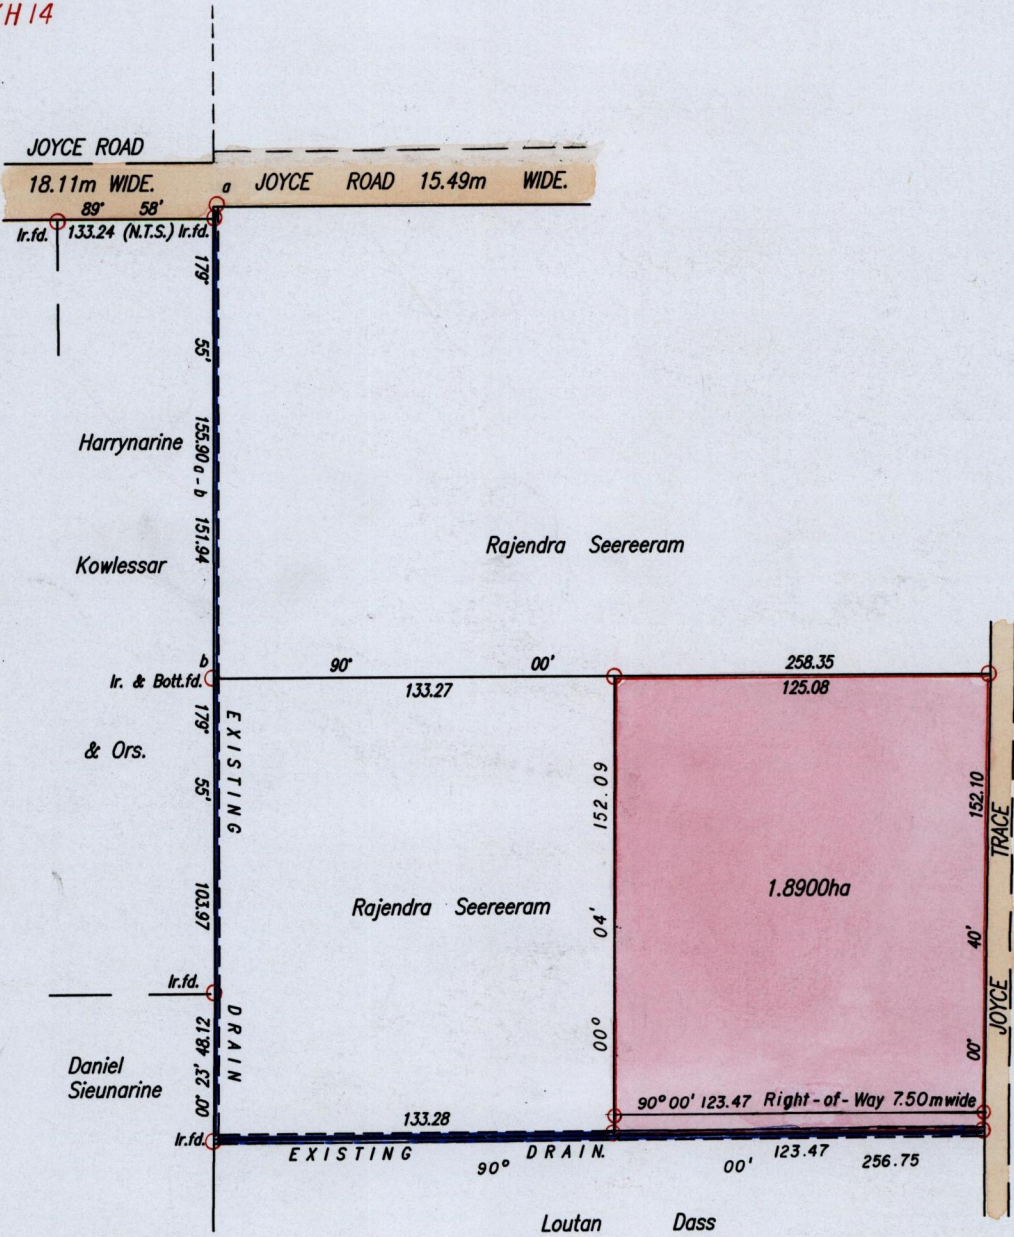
KH 14

JOYCE ROAD
18.11m WIDE.
a JOYCE ROAD 15.49m WIDE.
89° 58'
Ir.fd. 133.24 (N.T.S.) Ir.fd.
179° 55' 155.90 a-b 151.94
Harrynarine
Kowlessar
& Ors.
Rajendra Seereeram
b
Ir. & Bott.fd.
90° 00'
133.27
258.35
125.08
179° 55' 103.97
EXISTING
152.09
00° 04'
1.8900ha
152.10
00° 40'
JOYCE TRACE
Rajendra Seereeram
Ir.fd.
DRAIN
00° 23' 48.12
Daniel Sieunarine
90° 00' 123.47 Right-of-Way 7.50m wide
133.28
Ir.fd.
EXISTING DRAIN
90° 00'
123.47
256.75
Loutan Dass